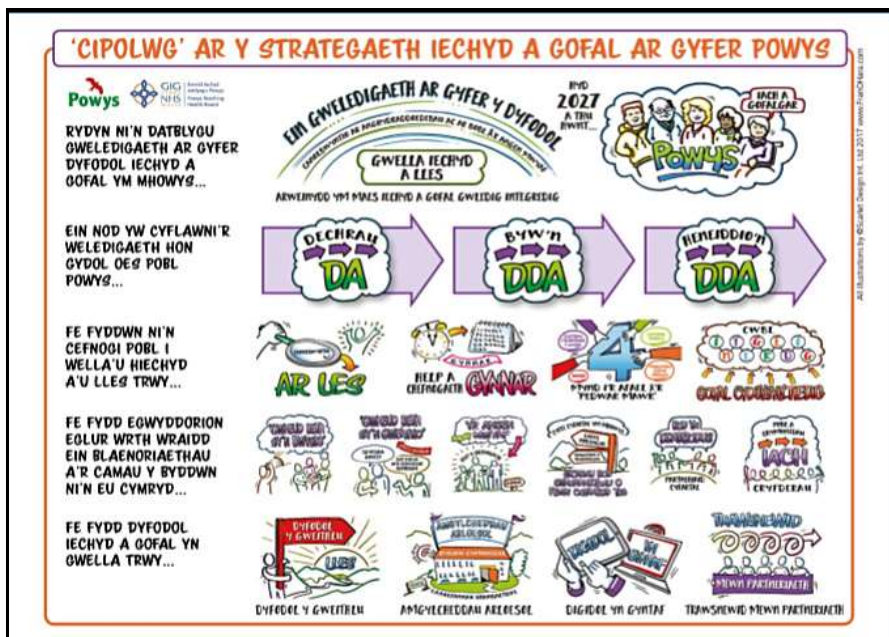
'CIPOLWG' AR Y STRATEGAETH IECHYD A GOFAL AR GYFER POWYS

Powys

GIG NHS

RYDYN NI'N DATBLYGU GWELEDIGAETH AR GYFER DYFODOL IECHYD A GOFAL YM MHOWYS...

EIN GWELEDIGAETH AR GYFER Y DYFODOL

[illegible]

GWELLA IECHYD A LLES

ARWEINYDD YM MAES IECHYD A GOFAL GWLEDIG INTEGREDIG

ERBYN 2027 A THU HWNT...

IACH A GOFALGAR

POWYS

EIN NOD YW CYFLAWNI'R WELEDIGAETH HON GYDOL OES POBL POWYS...

DECHRAU DA

BYW'N DDA

HENEIDDIO'N DDA

FE FYDDWN NI'N CEFNOGI POBL I WELLA'U HIECHYD A'U LLES TRWY...

AR LES

HELP A CHEFNOGAETH GYNNAR

MYND I'R AFAEL Â'R 'PEDWAR MAWR'

CWBL

GOFAL CYDGYSYLLTIEDIG

FE FYDD EGWYDDORION EGLUR WRTH WRAIDD EIN BLAENORIAETHAU A'R CAMAU Y BYDDWN NI'N EU CYMRYD...

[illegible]

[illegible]

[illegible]

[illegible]

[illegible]

IACH

CRYFDERAU

FE FYDD DYFODOL IECHYD A GOFAL YN GWELLA TRWY...

DYFODOL Y GWEITHLU

LLES

AMGYLCHEDDAU ARLOESOL

DIGIDOL YN GYNTAF

TRAWSNEWID

MEWN PARTNERIAETH

DYFODOL Y GWEITHLU

AMGYLCHEDDAU ARLOESOL

DIGIDOL YN GYNTAF

TRAWSNEWID MEWN PARTNERIAETH

All illustrations by ©Scarlet Design Int. Ltd 2017 www.FranO'Hara.com